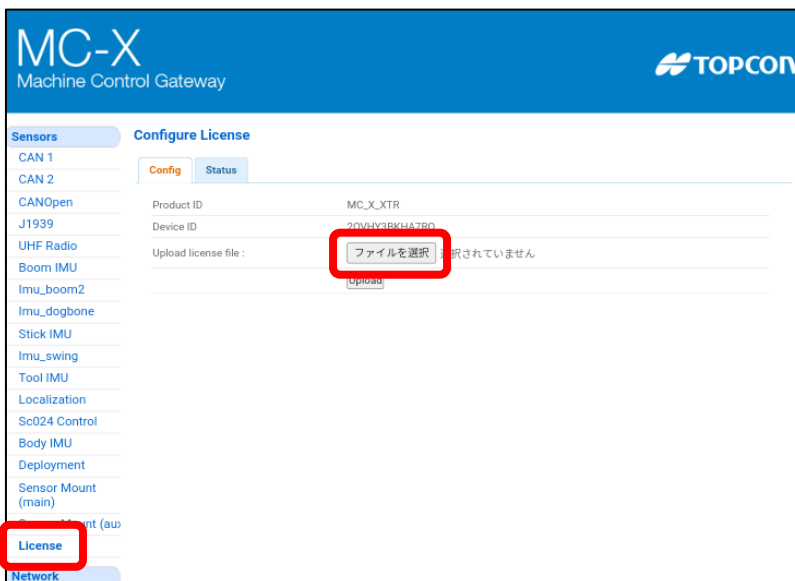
MC-X
Machine Control Gateway

TOPCON

Sensors
CAN 1
CAN 2
CANOpen
J1939
UHF Radio
Boom IMU
Imu_boom2
Imu_dogbone
Stick IMU
Imu_swing
Tool IMU
Localization
Sc024 Control
Body IMU
Deployment
Sensor Mount (main)
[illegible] (aux
License
Network

Configure License

Config Status

| | |
|---|---|
| Product ID | MC_X_XTR |
| Device ID | 2QVHY3BKHA7RO |
| Upload license file : | ファイルを選択 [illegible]択されていません |
| | Upload |